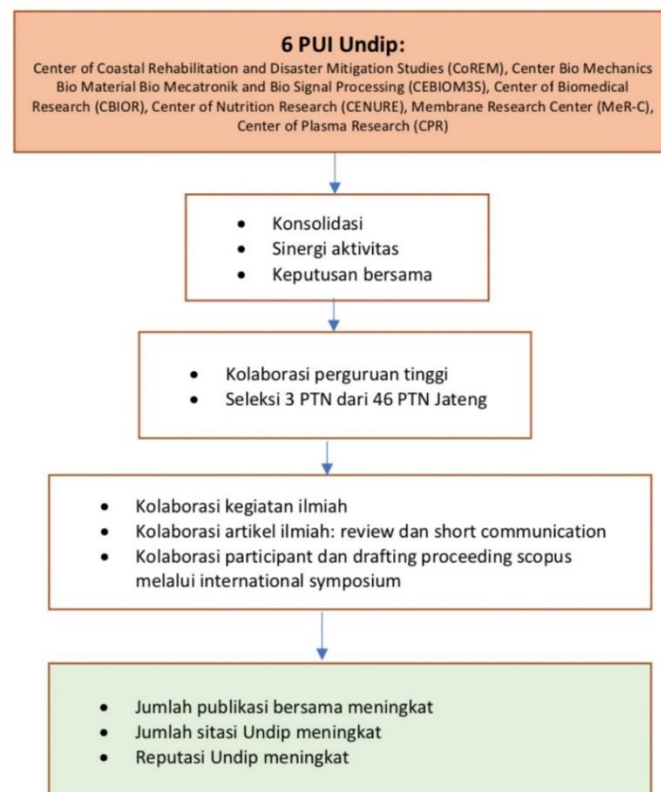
6 PUI Undip:
Center of Coastal Rehabilitation and Disaster Mitigation Studies (CoREM), Center Bio Mechanics Bio Material Bio Mecatronik and Bio Signal Processing (CEBIOM3S), Center of Biomedical Research (CBIOR), Center of Nutrition Research (CENURE), Membrane Research Center (MeR-C), Center of Plasma Research (CPR)

- Konsolidasi
- Sinergi aktivitas
- Keputusan bersama

- Kolaborasi perguruan tinggi
- Seleksi 3 PTN dari 46 PTN Jateng

- Kolaborasi kegiatan ilmiah
- Kolaborasi artikel ilmiah: review dan short communication
- Kolaborasi participant dan drafting proceeding scopus melalui international symposium

- Jumlah publikasi bersama meningkat
- Jumlah sitasi Undip meningkat
- Reputasi Undip meningkat